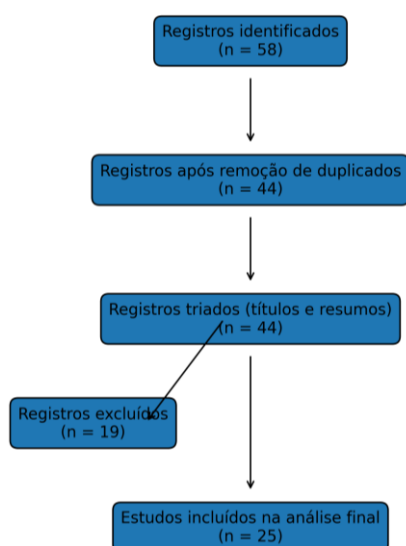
Registros identificados
(n = 58)

Registros após remoção de duplicados
(n = 44)

Registros triados (títulos e resumos)
(n = 44)

Registros excluídos
(n = 19)

Estudos incluídos na análise final
(n = 25)